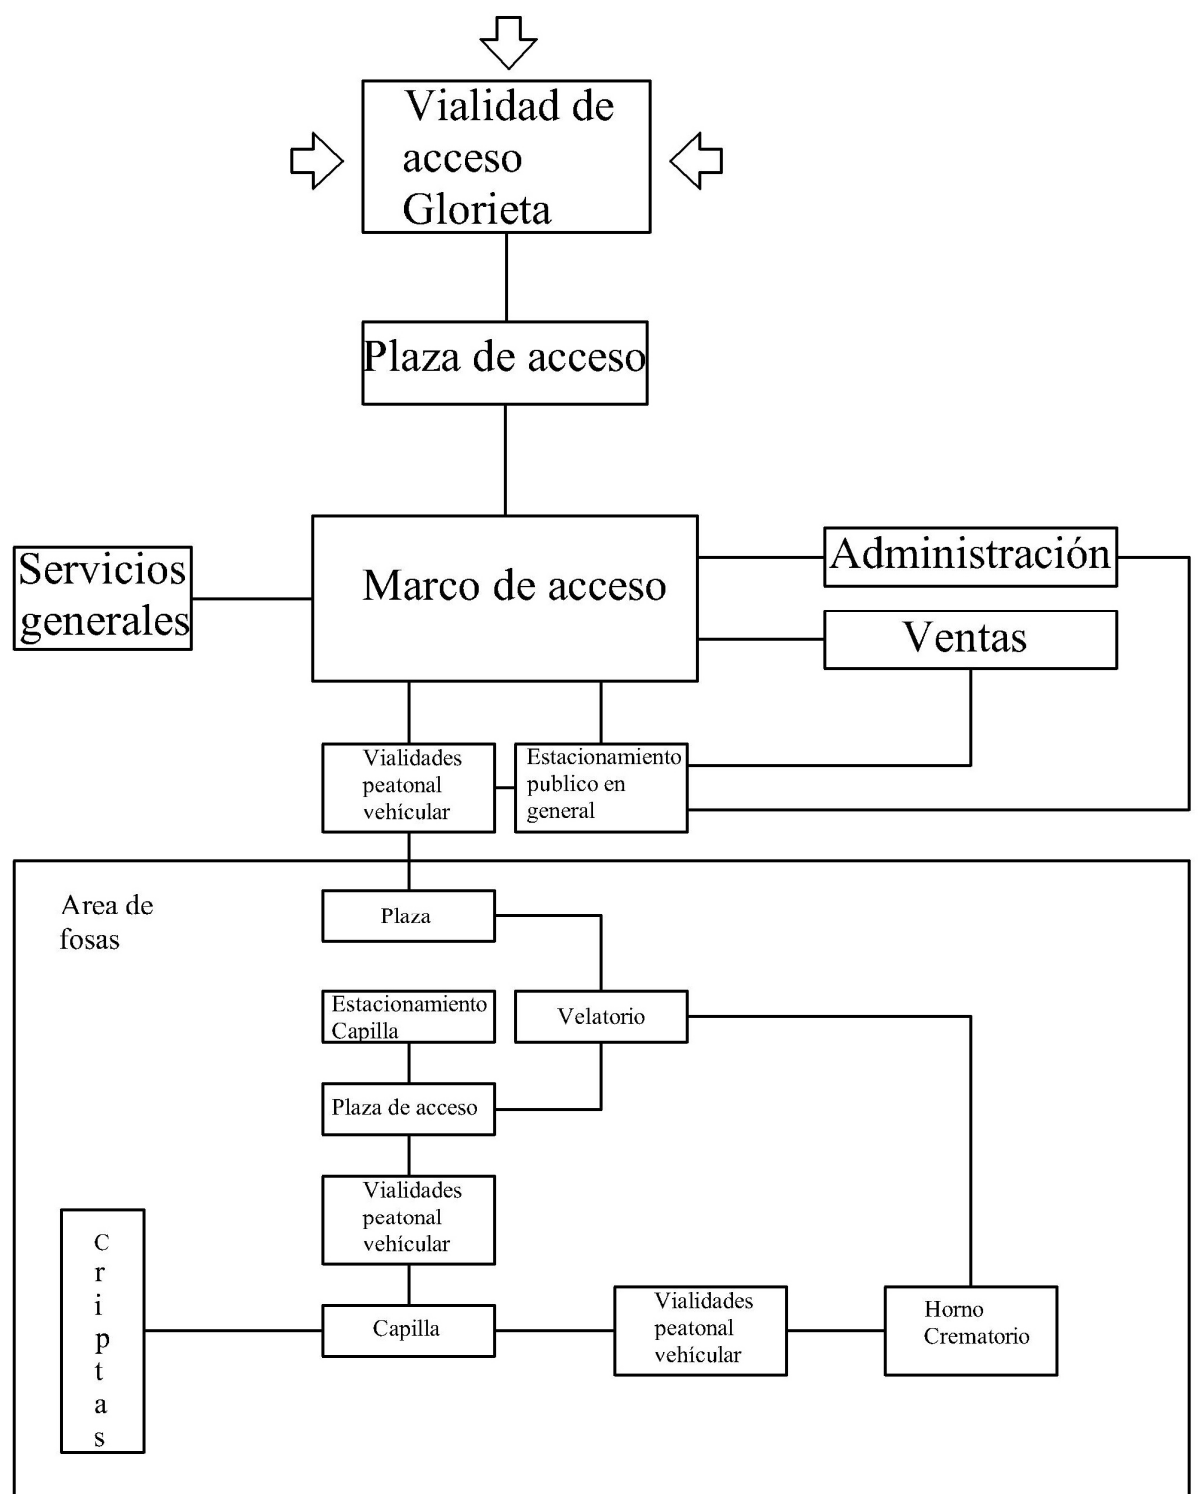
Vialidad de acceso Glorieta

Plaza de acceso

Servicios generales

Marco de acceso

Administración

Ventas

Vialidades peatonal vehícular

Estacionamiento publico en general

Area de fosas

Plaza

Estacionamiento Capilla

Velatorio

Plaza de acceso

Vialidades peatonal vehícular

C r i p t a s

Capilla

Vialidades peatonal vehícular

Horno Crematorio